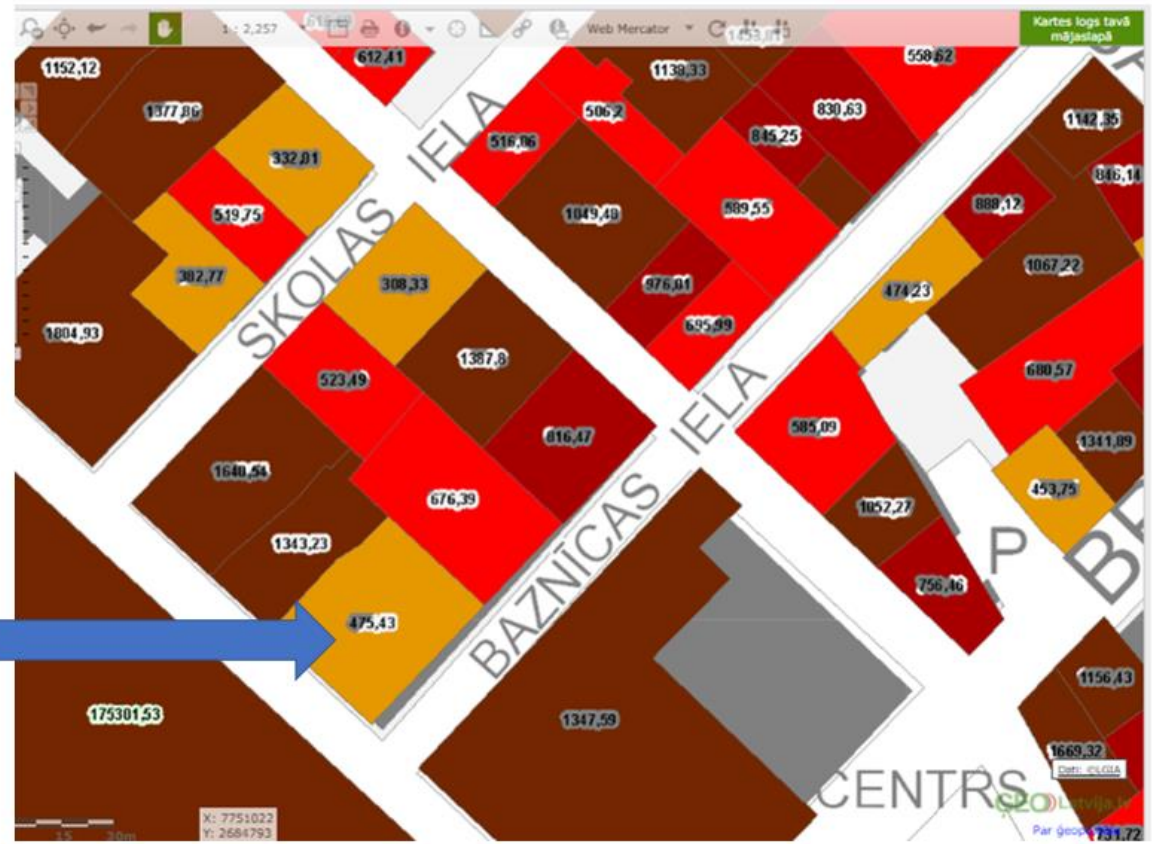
1 : 2,257
Web Mercator
Kartes logs tavā mājaslapā
612,41
558,62
1152,12
1139,33
1377,86
506,2
830,63
516,86
845,25
1142,35
332,01
846,14
1049,48
519,75
589,55
888,12
SKOLAS IELA
382,77
308,33
976,01
1067,22
474,23
1804,93
695,99
1387,8
523,49
680,57
816,47
585,09
1341,89
1640,54
BAZNĪCAS IELA
676,39
453,75
1052,27
1343,23
P
756,46
475,43
175301,53
1347,59
1156,43
1669,32
Dati: ©LGIA
CENTRS
GEO Latvija.lv
Par ģeop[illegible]
791,72
X: 7751022
Y: 2684793
15 30m